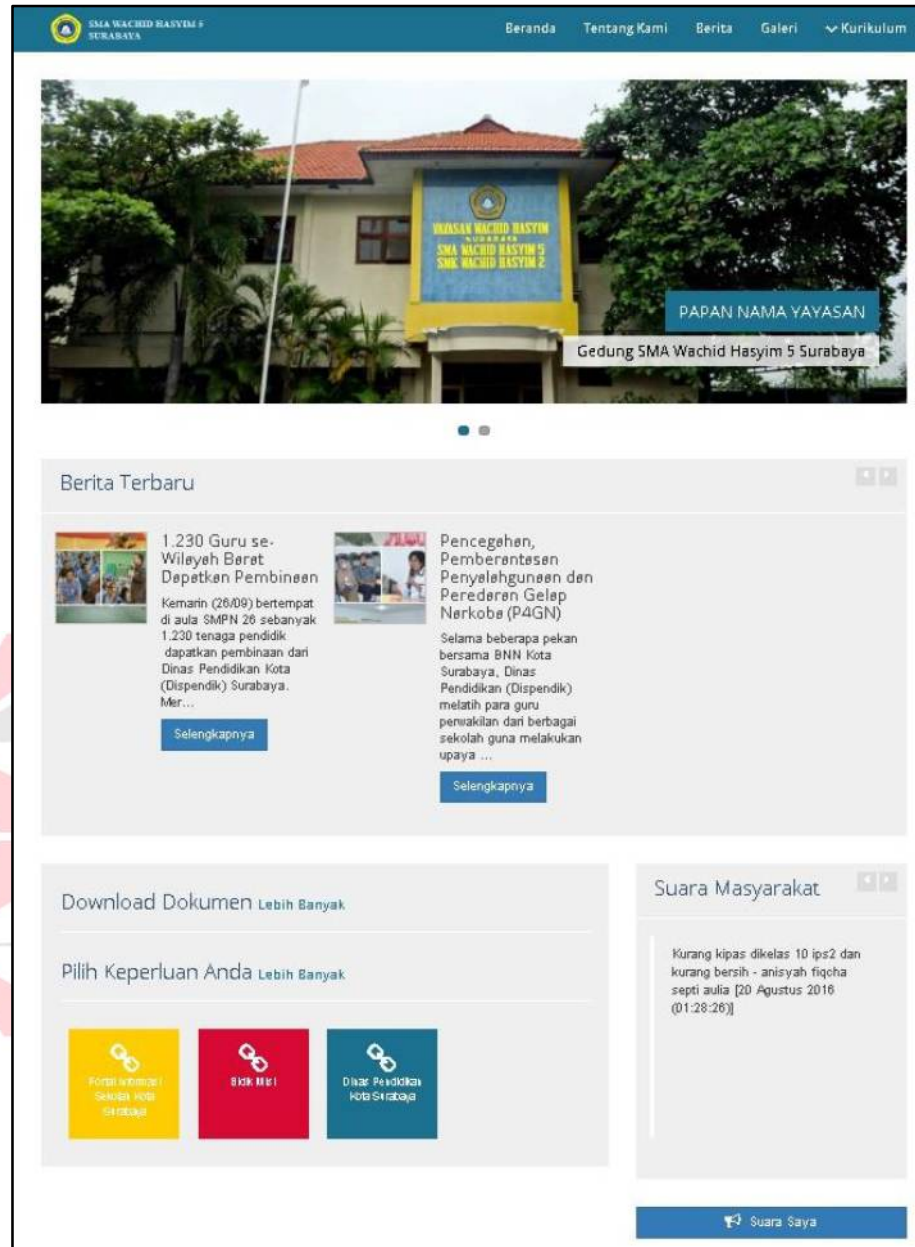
SMA WACHID HASYIM 5 SURABAYA

Beranda Tentang Kami Berita Galeri Kurikulum

YAYASAN WACHID HASYIM SURABAYA SMA WACHID HASYIM 5 SMK WACHID HASYIM 2

PAPAN NAMA YAYASAN

Gedung SMA Wachid Hasyim 5 Surabaya

Berita Terbaru

1.230 Guru se-Wilayah Barat Dapatkan Pembinaan

Kemarin (26/09) bertempat di aula SMPN 26 sebanyak 1.230 tenaga pendidik dapatkan pembinaan dari Dinas Pendidikan Kota (Dispendik) Surabaya. Mer...

Selengkapnya

Pencegahan, Pemberantasan Penyalahgunaan dan Peredaran Gelap Narkoba (P4GN)

Selama beberapa pekan bersama BNN Kota Surabaya, Dinas Pendidikan (Dispendik) melatih para guru perwakilan dari berbagai sekolah guna melakukan upaya ...

Selengkapnya

Download Dokumen Lebih Banyak

Pilih Keperluan Anda Lebih Banyak

Portal Informasi Sekolah Kota Surabaya

Bidik Misi

Dinas Pendidikan Kota Surabaya

Suara Masyarakat

Kurang kipas dikelas 10 ips2 dan kurang bersih - anisyah fiqoha septi aulia [20 Agustus 2016 (01:28:26)]

Suara Saya